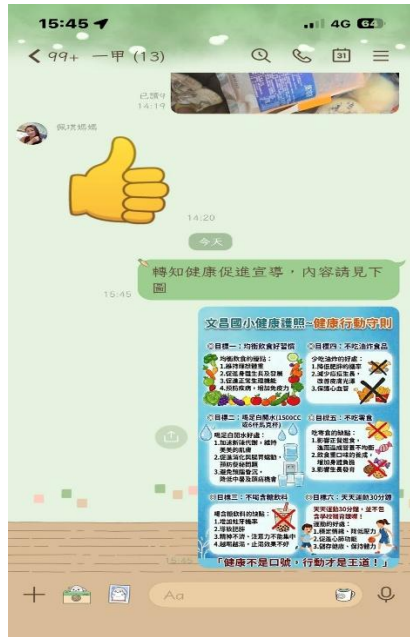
15:45
4G 64
< 99+ 一甲 (13)
31
已讀9
14:19
筱琪媽媽
14:20
今天
轉知健康促進宣導，內容請見下圖
15:45
文昌國小健康護照~健康行動守則
目標一：均衡飲食好習慣
均衡飲食的優點：
1.維持體態健康
2.促進身體生長及發展
3.促進正常生理機能
4.預防疾病，增加免疫力
目標四：不吃油炸食品
少吃油炸的好處：
1.降低肥胖的機率
2.減少癌症生長，
改善皮膚光澤
3.保護心血管
目標二：喝足白開水(1500CC或6杯及其杯)
喝足白開水好處：
1.加速新陳代謝，維持美美的肌膚
2.促進消化與腸胃蠕動，預防便祕問題
3.避免預服用飲，降低中暑及頭昏機會
目標五：不吃零食
吃零食的缺點：
1.影響正餐進食，造成營養攝取不均衡
2.飲食單口味的養成，增加身體負擔
3.影響生長發育
目標三：不喝含糖飲料
喝含糖飲料的缺點：
1.增加蛀牙機率
2.導致肥胖
3.精神不濟，注意力不集中
4.越喝越渴，止渴效果不好
目標六：天天運動30分鐘
天天運動30分鐘，並不包含學校體育課喔！
運動的好處：
1.穩定情緒，排出壓力
2.促進心肺功能
3.健康體態，促進體力
「健康不是口號，行動才是王道！」
+
Aa